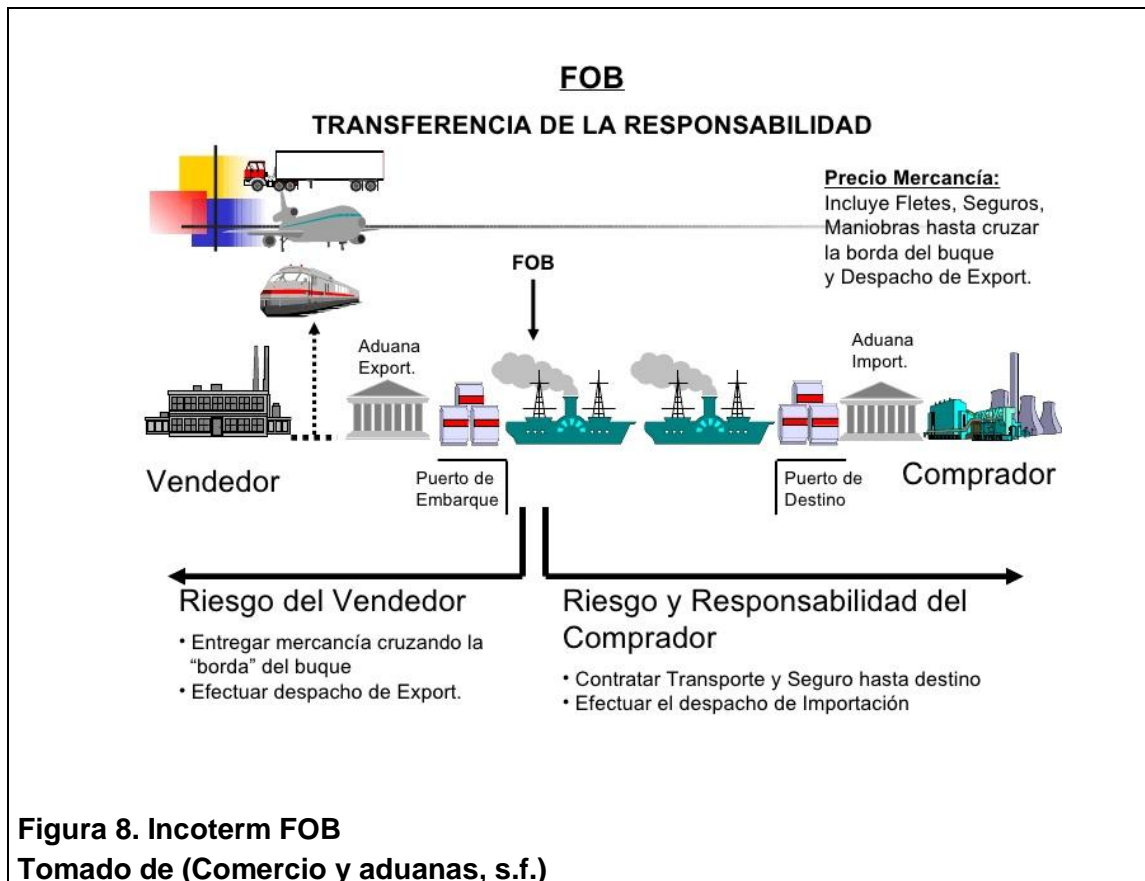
FOB

TRANSFERENCIA DE LA RESPONSABILIDAD

Precio Mercancía:
Incluye Fletes, Seguros, Maniobras hasta cruzar la borda del buque y Despacho de Export.

FOB

Aduana Export.

Aduana Import.

Vendedor

Puerto de Embarque

Puerto de Destino

Comprador

Riesgo del Vendedor

• Entregar mercancía cruzando la "borda" del buque
• Efectuar despacho de Export.

Riesgo y Responsabilidad del Comprador

• Contratar Transporte y Seguro hasta destino
• Efectuar el despacho de Importación

Figura 8. Incoterm FOB
Tomado de (Comercio y aduanas, s.f.)